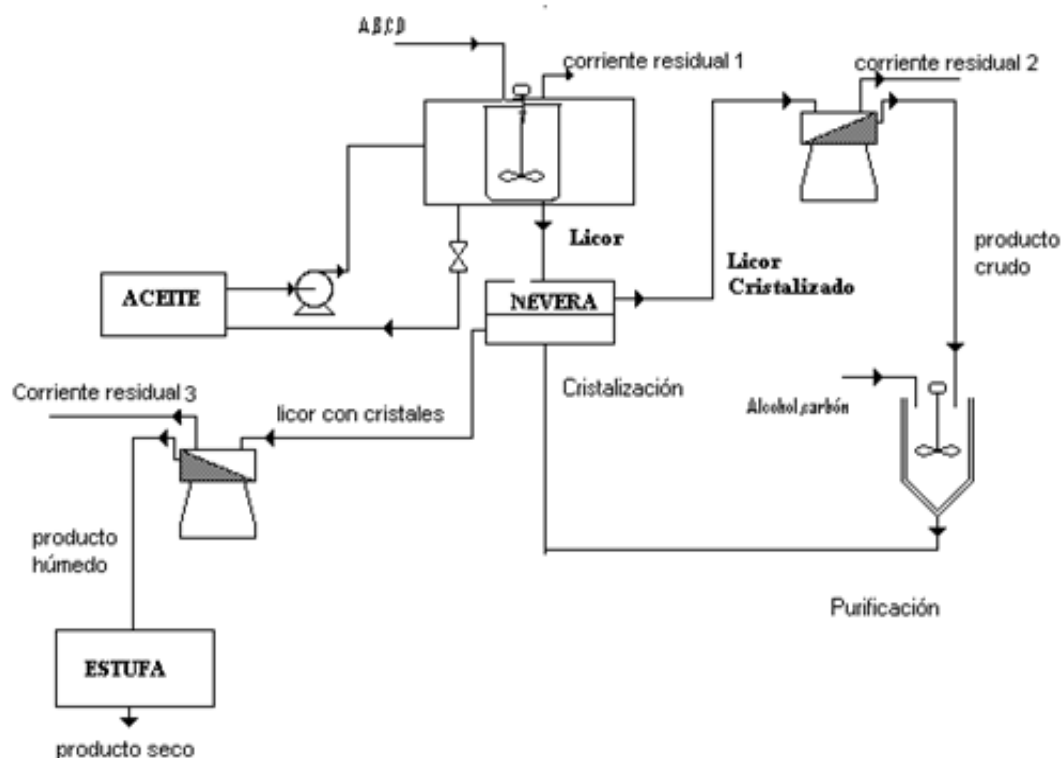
A,B,C,D

corriente residual 1

corriente residual 2

Licor

producto crudo

Licor Cristalizado

ACEITE

NEVERA

Cristalización

Corriente residual 3

licor con cristales

Alcohol,carbón

producto húmedo

Purificación

ESTUFA

producto seco